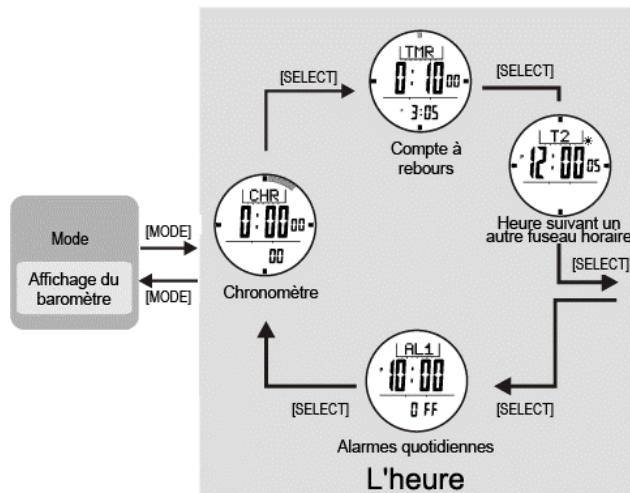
Mode

Affichage du baromètre

[MODE]

[MODE]

CHR
0:00 00
00

Chronomètre

[SELECT]

TMR
0:10 00
3:05

Compte à rebours

[SELECT]

T2 *
12:00 05

Heure suivant un autre fuseau horaire

[SELECT]

[SELECT]

AL1
10:00
OFF

[SELECT]

Alarmes quotidiennes

L'heure